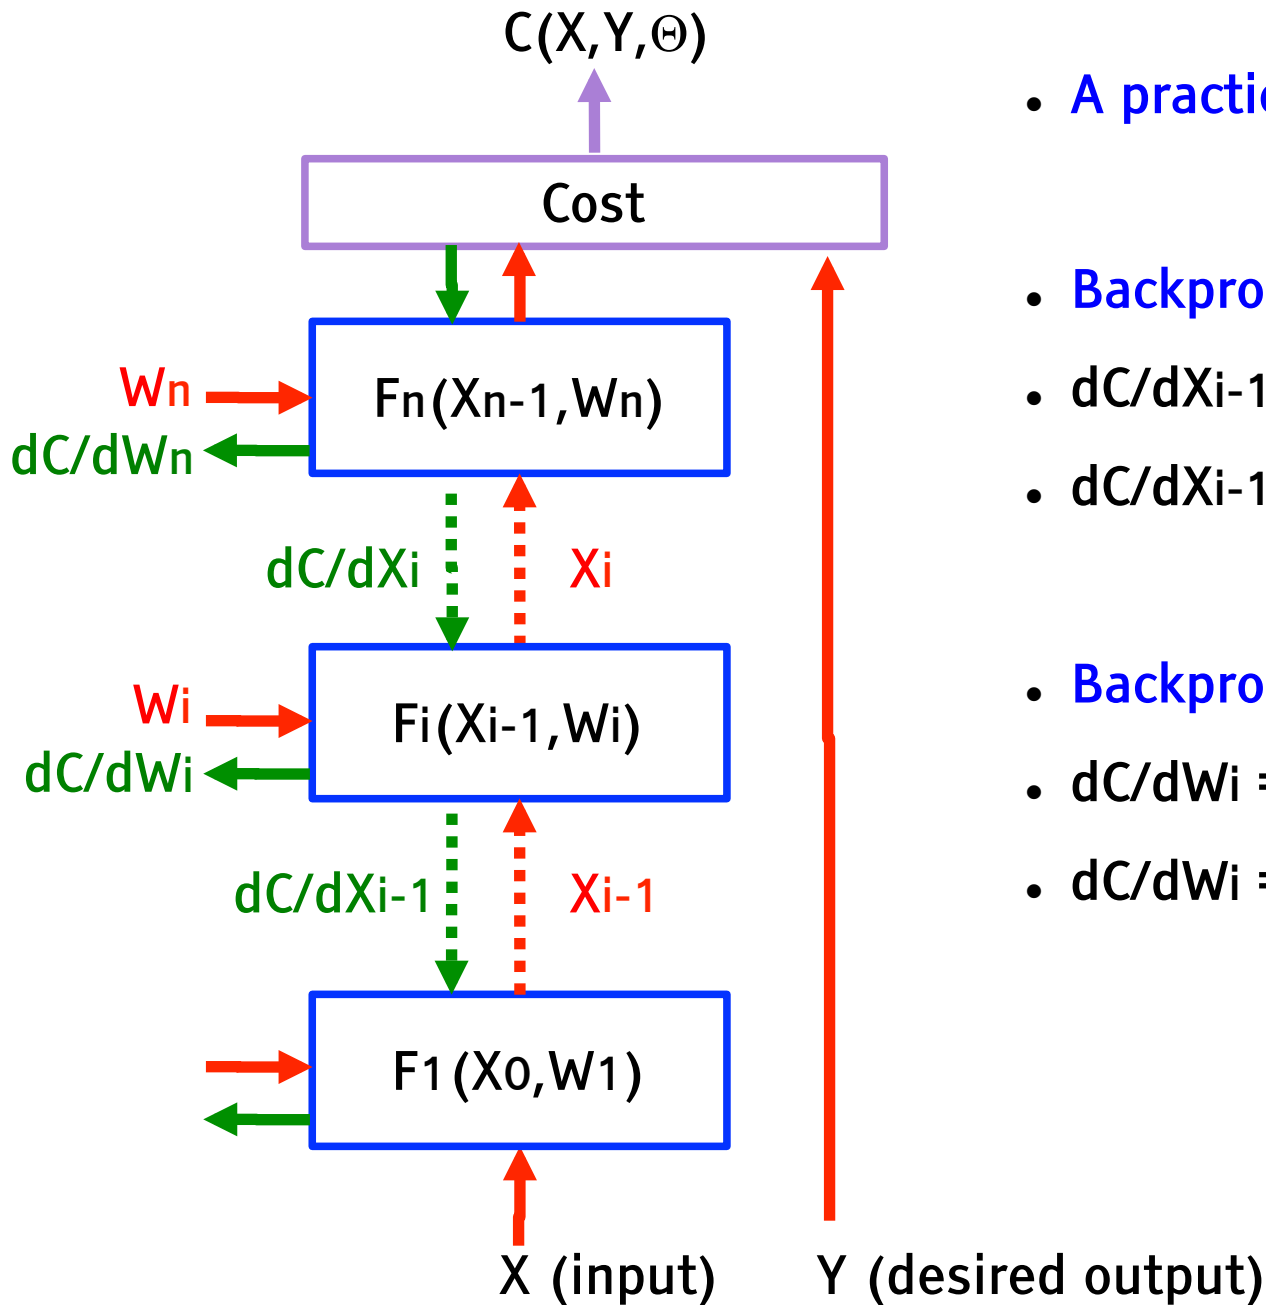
C(X,Y,Θ)

Cost

Wn

dC/dWn

Fn(Xn-1,Wn)

dC/dXi

Xi

Wi

dC/dWi

Fi(Xi-1,Wi)

dC/dXi-1

Xi-1

F1(X0,W1)

X (input)

Y (desired output)

• A practi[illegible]

• Backpro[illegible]

• dC/dXi-1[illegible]

• dC/dXi-1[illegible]

• Backpro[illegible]

• dC/dWi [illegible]

• dC/dWi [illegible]